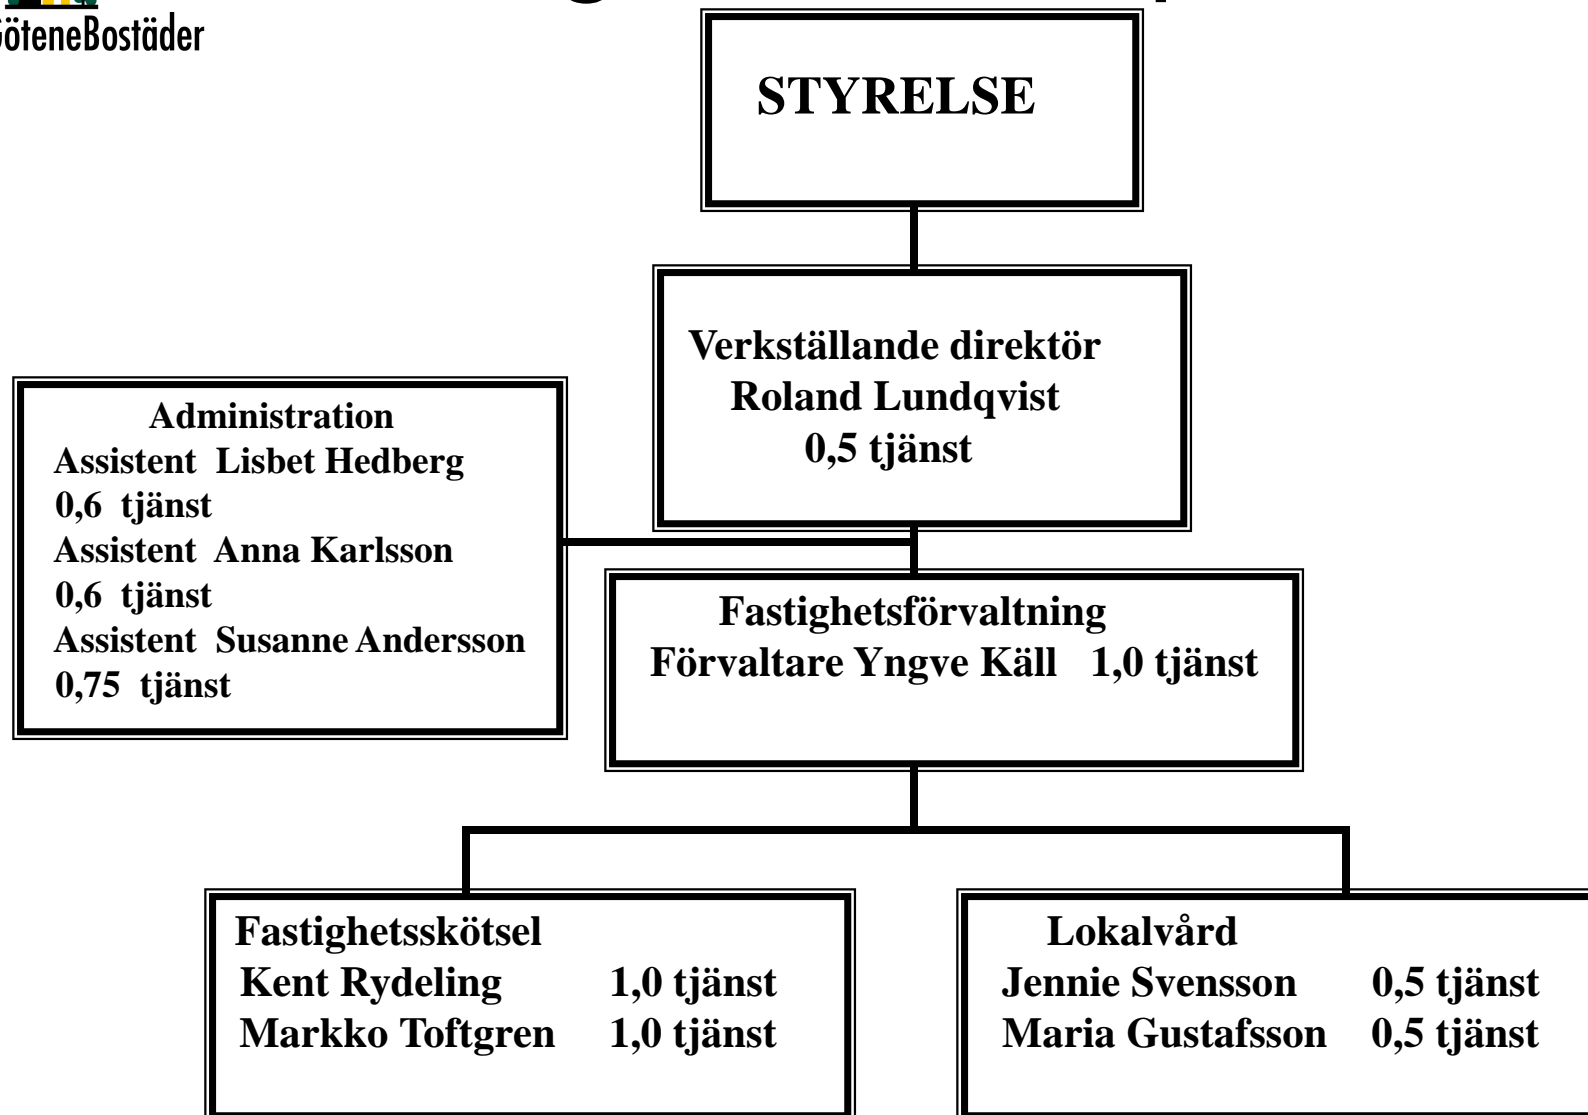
SöteneBostäder

STYRELSE

Verkställande direktör
Roland Lundqvist
0,5 tjänst

Administration
Assistent Lisbet Hedberg
0,6 tjänst
Assistent Anna Karlsson
0,6 tjänst
Assistent Susanne Andersson
0,75 tjänst

Fastighetsförvaltning
Förvaltare Yngve Käll 1,0 tjänst

Fastighetsskötsel
Kent Rydeling 1,0 tjänst
Markko Toftgren 1,0 tjänst

Lokalvård
Jennie Svensson 0,5 tjänst
Maria Gustafsson 0,5 tjänst